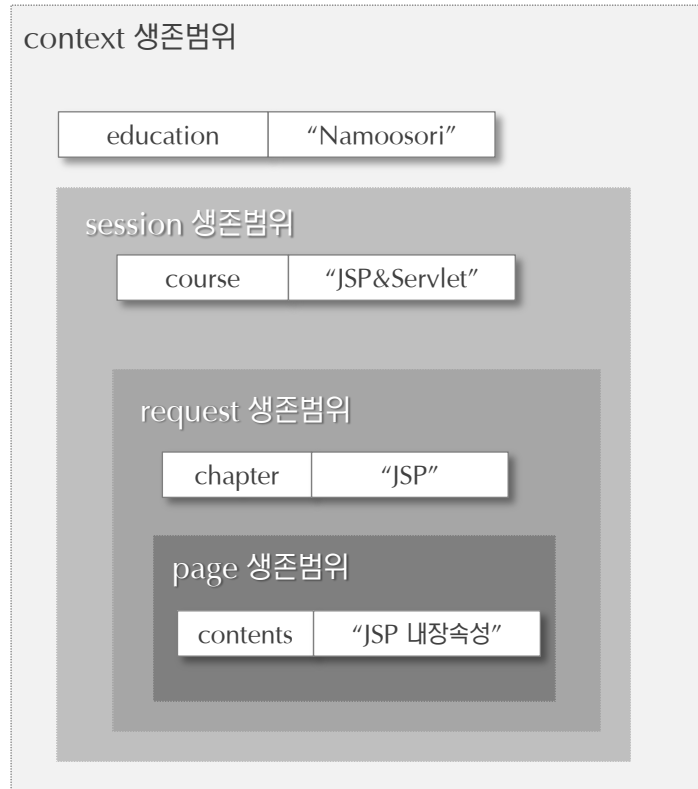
context 생존범위

| education | “Namoosori” |
|---|---|

session 생존범위

| course | “JSP&Servlet” |
|---|---|

request 생존범위

| chapter | “JSP” |
|---|---|

page 생존범위

| contents | “JSP 내장속성” |
|---|---|